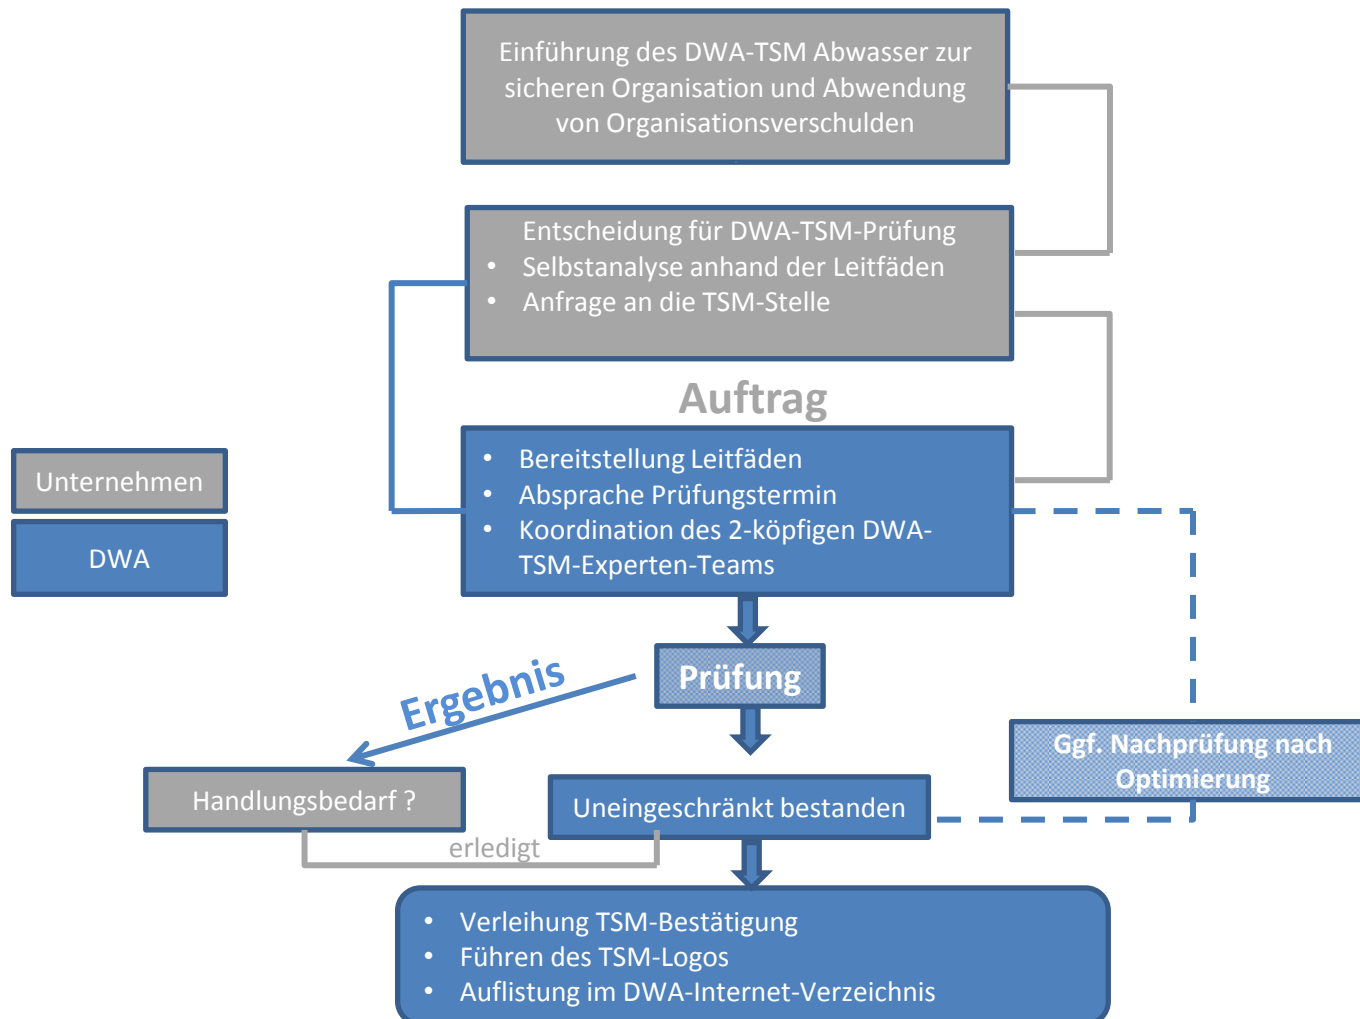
Einführung des DWA-TSM Abwasser zur sicheren Organisation und Abwendung von Organisationsverschulden

Entscheidung für DWA-TSM-Prüfung
- Selbstanalyse anhand der Leitfäden
- Anfrage an die TSM-Stelle

Auftrag

- Bereitstellung Leitfäden
- Absprache Prüfungstermin
- Koordination des 2-köpfigen DWA-TSM-Experten-Teams

Unternehmen

DWA

Prüfung

Ergebnis

Ggf. Nachprüfung nach Optimierung

Handlungsbedarf ?

Uneingeschränkt bestanden

erledigt

- Verleihung TSM-Bestätigung
- Führen des TSM-Logos
- Auflistung im DWA-Internet-Verzeichnis